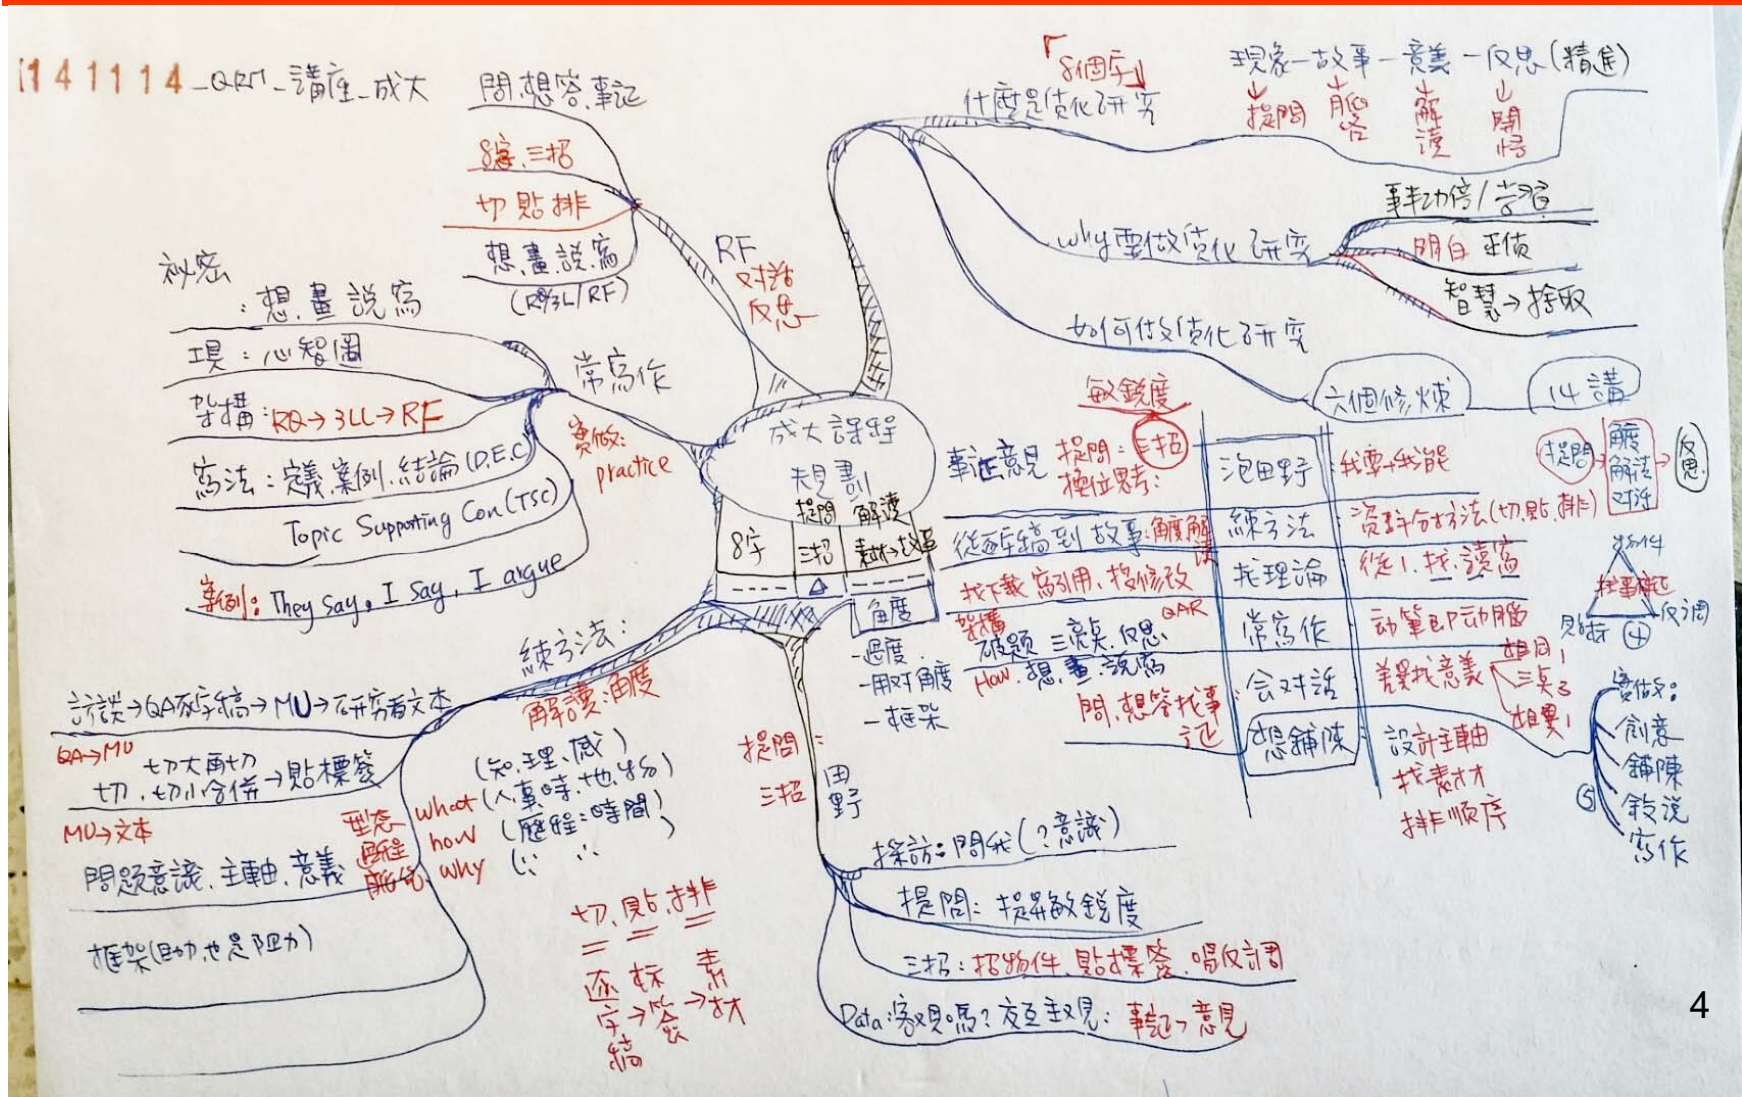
141114_QRM_講座_成大

問.想.答.筆記

8字.三招
切.貼.排
想.畫.說.寫
(RQ/3L/RF)

秘密
:想.畫.說.寫
理:心智圖
架構:RQ→3LL→RF
寫法:定義.案例.結論(D.E.C)
Topic Supporting Con(TSC)
案例:They Say, I Say, I argue

常寫作
實做:practice
RF
對話
反思

8個字
什麼是質化研究
現象—故事—意義—反思(精進)
提問 答 解讀 開悟

why要做質化研究
手動/学習
明白 王偵
智慧→擷取

如何做質化研究
六個修煉
14講

成大課程規劃
提問 解讀
8字 三招 素材→故事
角度
-過度
-用對角度
-框架

敏銳度
筆記意見 提問:三招
換位思考:
從逐字稿到故事 解讀
找下載 寫引用.換修改
架構 QAR
破題 三論.反思
How.想.畫.說.寫
問.想答找事記

泡田野 我要我能
練3法 資料分析法(切.貼.排)
托理論 從1.找.讀.寫
常寫作 動筆即啟動腦
会对話 差異找意義
想鋪陳 設計主軸
找素材
排順序

提問 解讀 對話 反思
3/14
找差異 反詢
見樹 林
相同 三美 相異

實做:
創意
鋪陳
敘說
寫作
5

練3法:
訪談→QA逐字稿→MU→研究者文本
解讀:角度
QA→MU
切大再切
切,切小合併→貼標籤
MU→文本
問題意識.主軸.意義
型態 關係 脈絡
what(知.理.感)
(人.事.時.地.物)
how (歷程:時間)
why
框架(助力也是阻力)

切.貼.排
逐 標 素
字→籤→材
稿

提問 三招
田野
採訪:問我(?意識)
提問:提昇敏銳度
三招:招物件.貼標簽.唱反調
Data:客觀嗎?友主觀:筆記意見

4